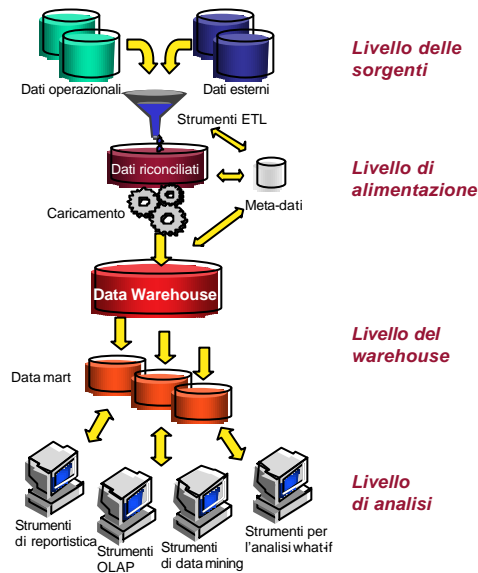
Livello delle sorgenti

Dati operazionali

Dati esterni

Strumenti ETL

Livello di alimentazione

Dati riconciliati

Caricamento

Meta-dati

Data Warehouse

Livello del warehouse

Data mart

Livello di analisi

Strumenti di reportistica

Strumenti OLAP

Strumenti di data mining

Strumenti per l'analisi what-if